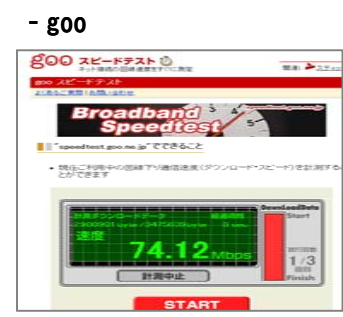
- goo

goo スピードテスト
ネット接続の回線速度がすぐに測定

goo スピードテスト

よくあるご質問 | お問い合わせ

Broadband Speedtest

"speedtest.goo.ne.jp"でできること

• 現在ご利用中の回線下り通信速度(ダウンロード・スピード)を計測することができます

計測ダウンロードデータ
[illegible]

速度

74.12 Mbps

計測中止

DownLoadData
Start

1/3
Finish

START